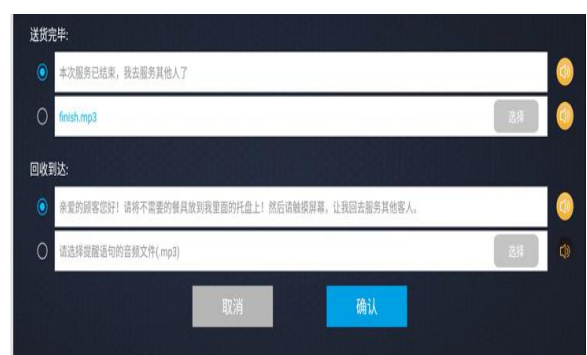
送货完毕:

本次服务已结束，我去服务其他人了

finish.mp3

选择

回收到达:

亲爱的顾客您好！请将不需要的餐具放到我里面的托盘上！然后请触摸屏幕，让我回去服务其他客人。

请选择提醒语句的音频文件(.mp3)

选择

取消

确认